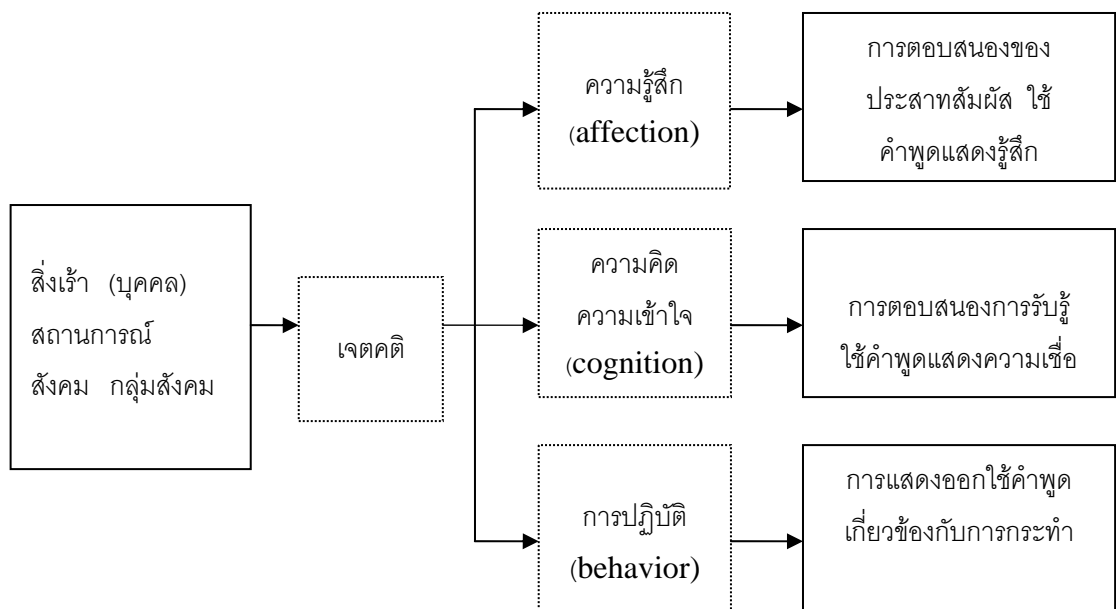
สิ่งเร้า (บุคคล)
สถานการณ์
สังคม กลุ่มสังคม

เจตคติ

ความรู้สึก
(affection)

การตอบสนองของประสาทสัมผัส ใช้คำพูดแสดงรู้สึก

ความคิด
ความเข้าใจ
(cognition)

การตอบสนองการรับรู้
ใช้คำพูดแสดงความเชื่อ

การปฏิบัติ
(behavior)

การแสดงออกใช้คำพูด
เกี่ยวข้องกับการกระทำ